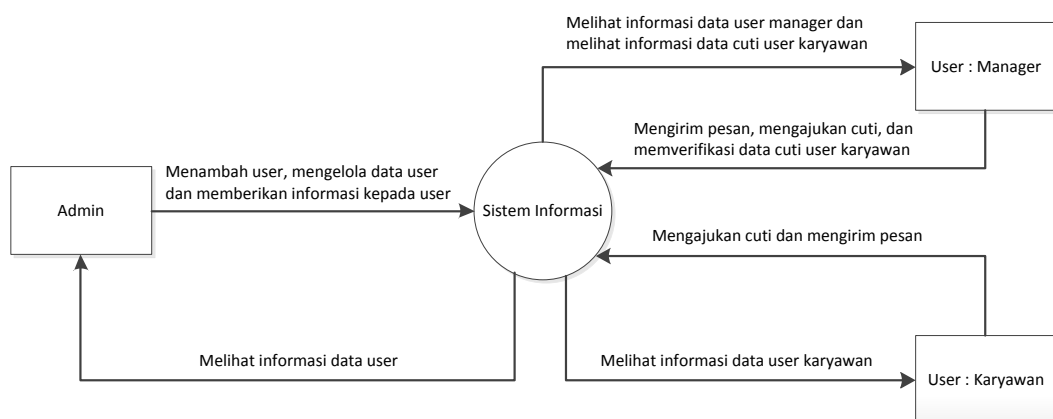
Melihat informasi data user manager dan melihat informasi data cuti user karyawan

User : Manager

Mengirim pesan, mengajukan cuti, dan memverifikasi data cuti user karyawan

Menambah user, mengelola data user dan memberikan informasi kepada user

Admin

Sistem Informasi

Mengajukan cuti dan mengirim pesan

Melihat informasi data user

Melihat informasi data user karyawan

User : Karyawan